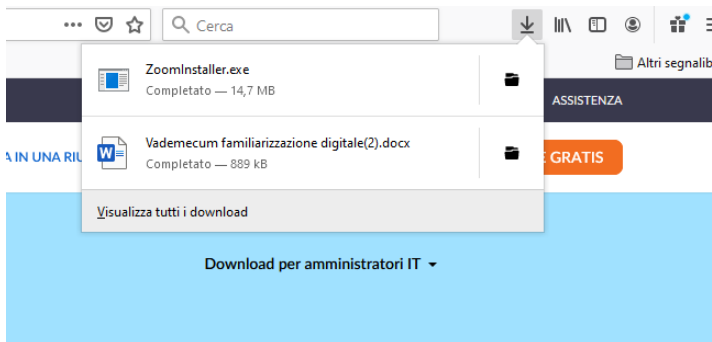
Cerca

Altri segnalib

ZoomInstaller.exe
Completato — 14,7 MB

ASSISTENZA

A IN UNA RIU

Vademecum familiarizzazione digitale(2).docx
Completato — 889 kB

E GRATIS

Visualizza tutti i download

Download per amministratori IT